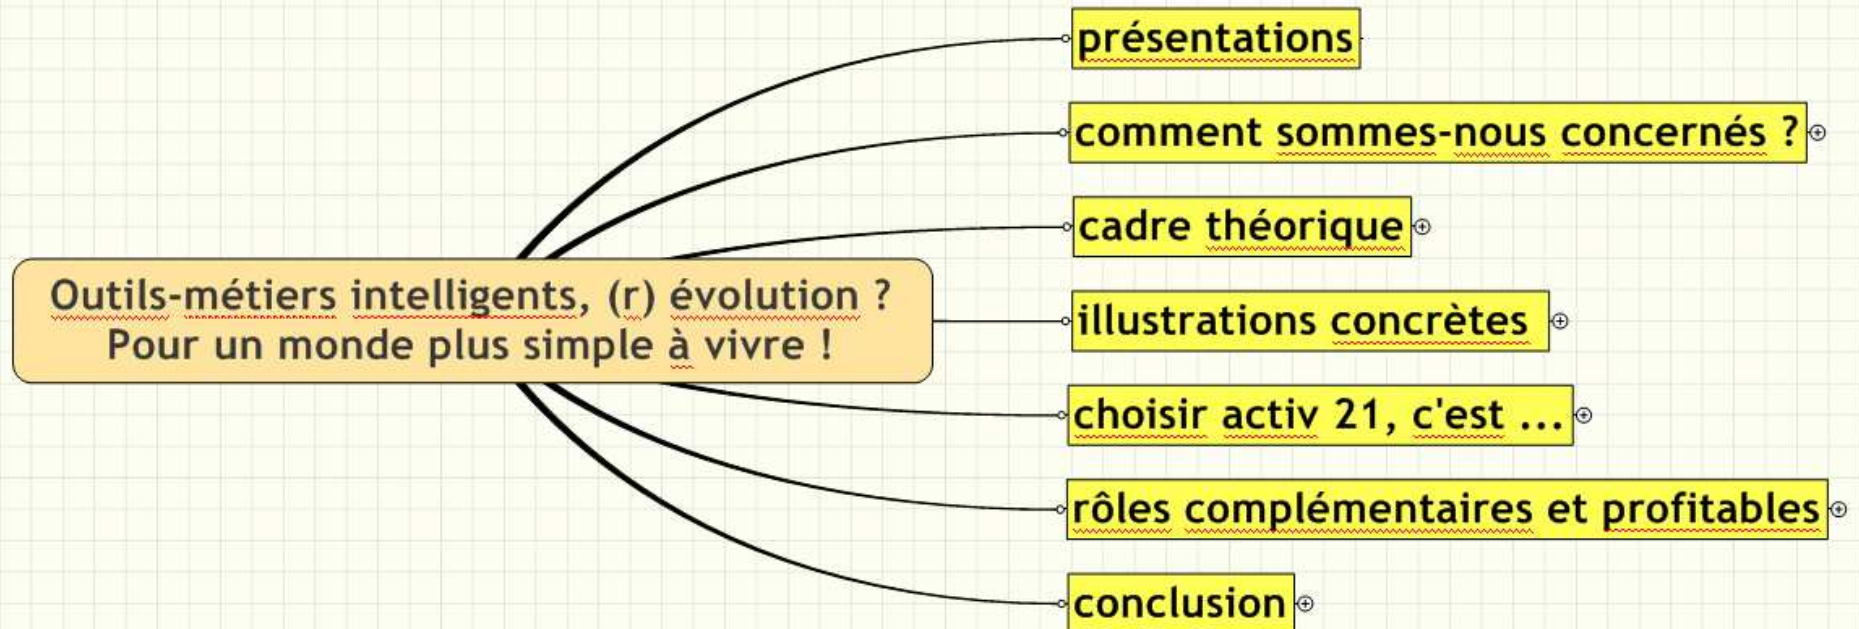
Outils-métiers intelligents, (r) évolution ?
Pour un monde plus simple à vivre !

présentations

comment sommes-nous concernés ?

cadre théorique

illustrations concrètes

choisir activ 21, c'est ...

rôles complémentaires et profitables

conclusion